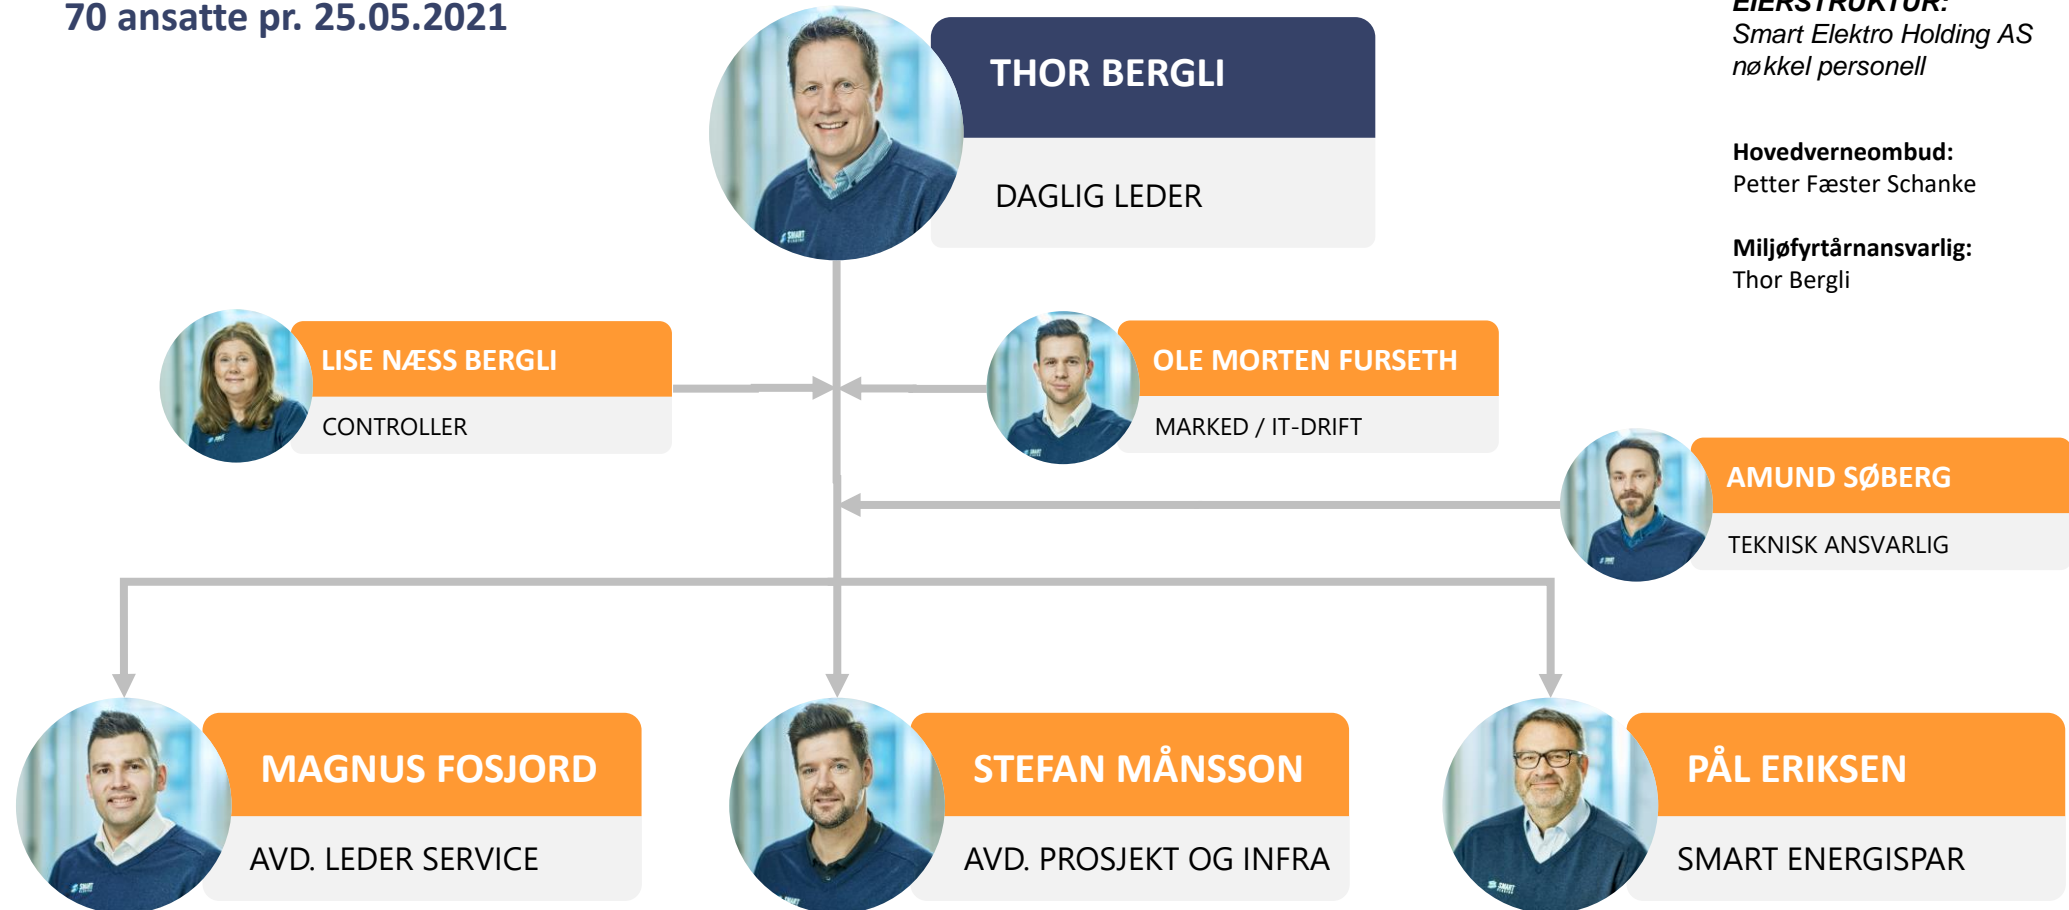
70 ansatte pr. 25.05.2021

THOR BERGLI
DAGLIG LEDER

EIERSTRUKTUR:
Smart Elektro Holding AS
nøkkel personell

Hovedverneombud:
Petter Fæster Schanke

Miljøfyrtårnansvarlig:
Thor Bergli

LISE NÆSS BERGLI
CONTROLLER

OLE MORTEN FURSETH
MARKED / IT-DRIFT

AMUND SØBERG
TEKNISK ANSVARLIG

MAGNUS FOSJORD
AVD. LEDER SERVICE

STEFAN MÅNSSON
AVD. PROSJEKT OG INFRA

PÅL ERIKSEN
SMART ENERGISPAR